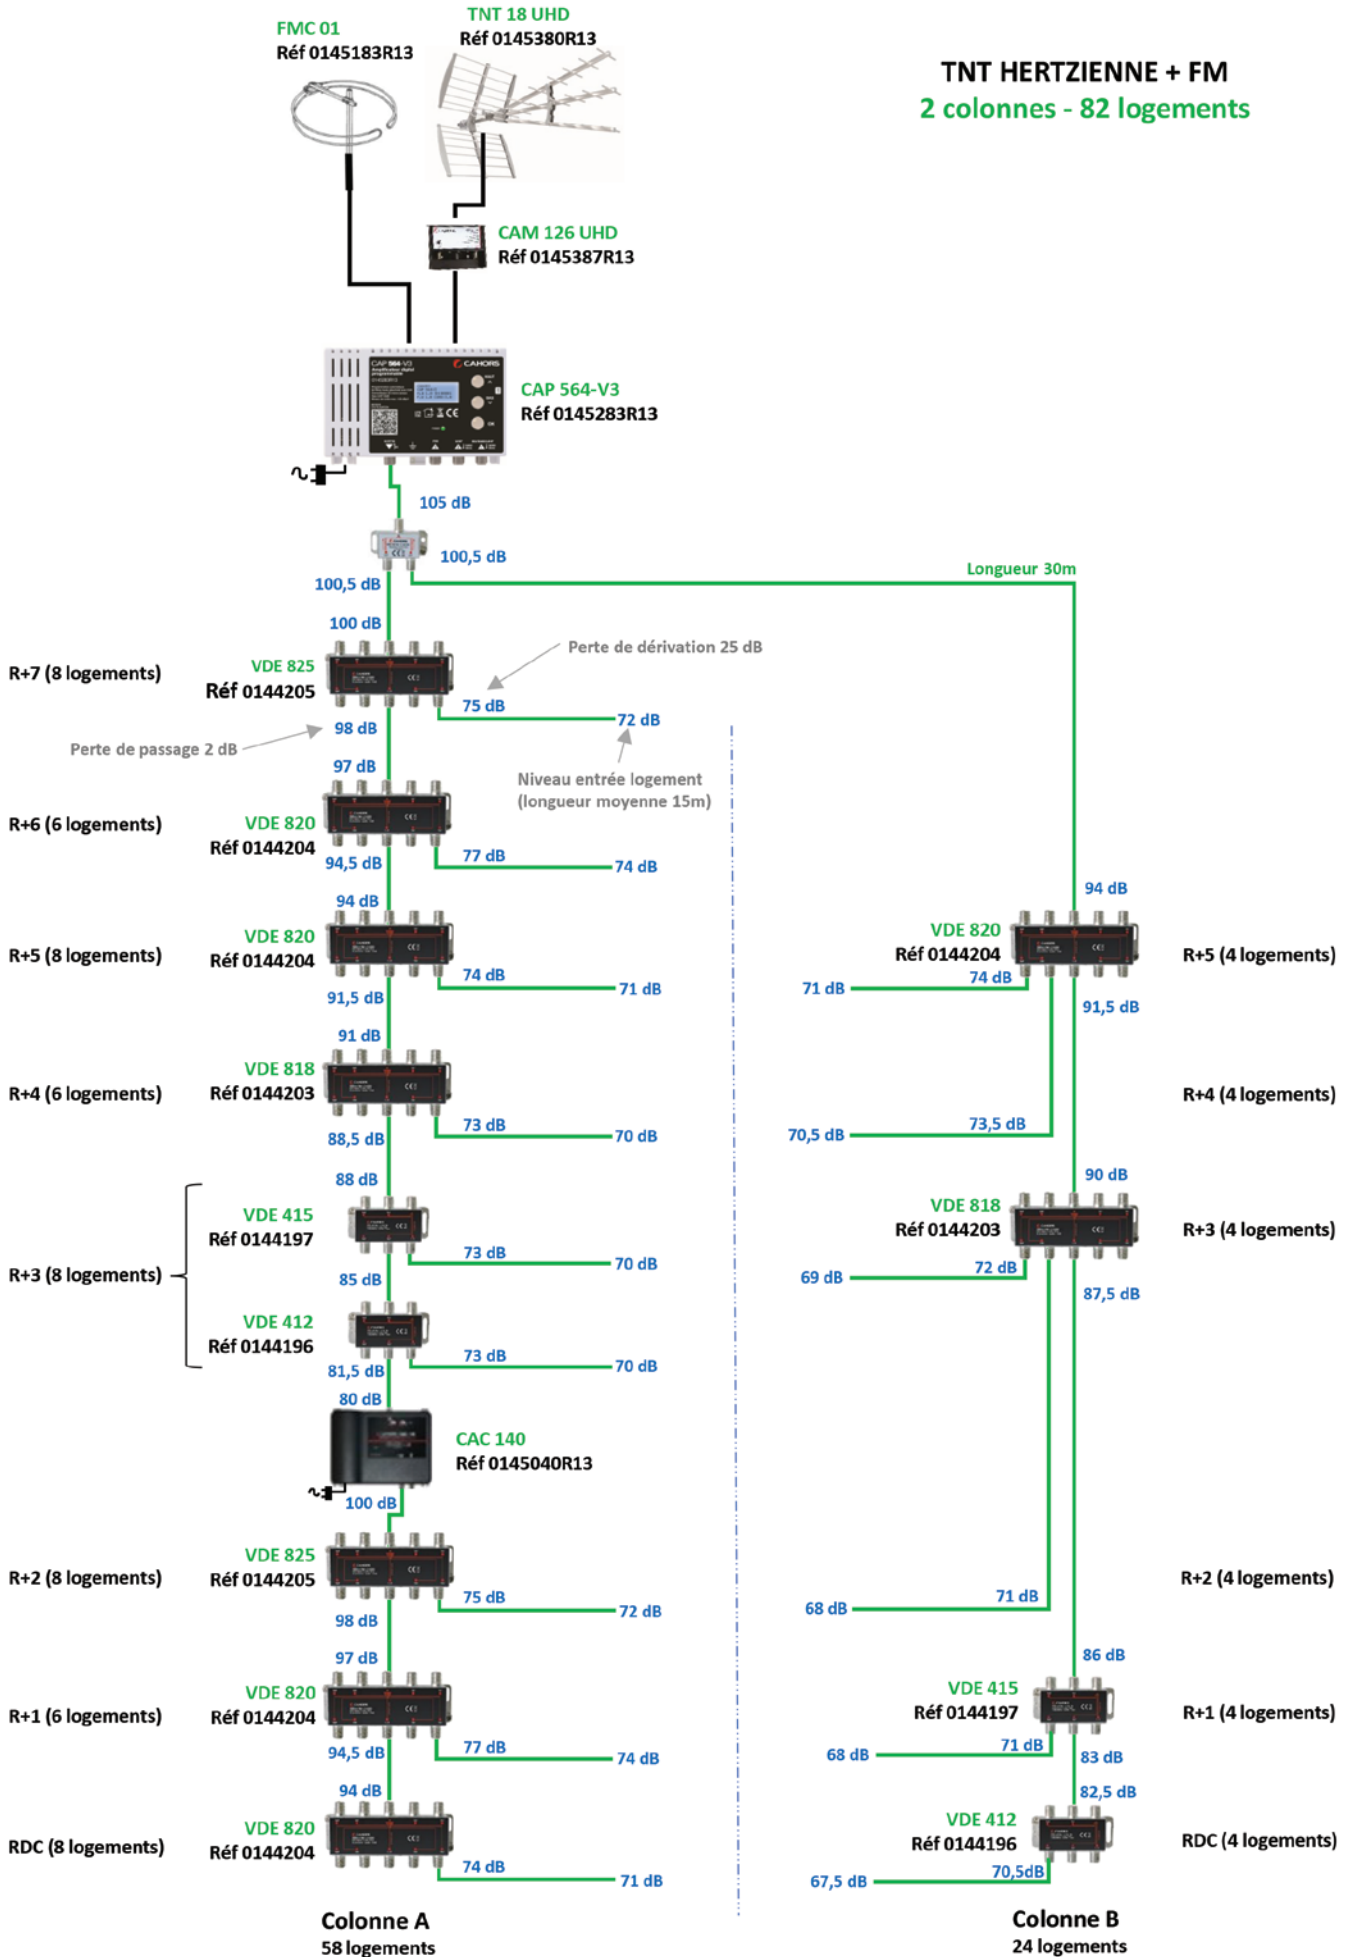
FMC 01
Réf 0145183R13

TNT 18 UHD
Réf 0145380R13

TNT HERTZIENNE + FM
2 colonnes - 82 logements

CAM 126 UHD
Réf 0145387R13

CAP 564-V3
Réf 0145283R13

105 dB
100,5 dB
100,5 dB
Longueur 30m

100 dB
R+7 (8 logements)
VDE 825
Réf 0144205
Perte de dérivation 25 dB
75 dB
72 dB
Perte de passage 2 dB
98 dB
97 dB
Niveau entrée logement (longueur moyenne 15m)

R+6 (6 logements)
VDE 820
Réf 0144204
94,5 dB
77 dB
74 dB

94 dB
R+5 (8 logements)
VDE 820
Réf 0144204
74 dB
71 dB
91,5 dB

91 dB
R+4 (6 logements)
VDE 818
Réf 0144203
73 dB
70 dB
88,5 dB

88 dB
VDE 415
Réf 0144197
R+3 (8 logements)
73 dB
70 dB
85 dB
VDE 412
Réf 0144196
73 dB
70 dB
81,5 dB
80 dB

CAC 140
Réf 0145040R13
100 dB

R+2 (8 logements)
VDE 825
Réf 0144205
75 dB
72 dB
98 dB
97 dB

R+1 (6 logements)
VDE 820
Réf 0144204
94,5 dB
77 dB
74 dB
94 dB

RDC (8 logements)
VDE 820
Réf 0144204
74 dB
71 dB

Colonne A
58 logements

94 dB
VDE 820
Réf 0144204
R+5 (4 logements)
71 dB
74 dB
91,5 dB

R+4 (4 logements)
70,5 dB
73,5 dB

90 dB
VDE 818
Réf 0144203
R+3 (4 logements)
69 dB
72 dB
87,5 dB

R+2 (4 logements)
68 dB
71 dB

86 dB
VDE 415
Réf 0144197
R+1 (4 logements)
68 dB
71 dB
83 dB
82,5 dB

VDE 412
Réf 0144196
RDC (4 logements)
67,5 dB
70,5dB

Colonne B
24 logements